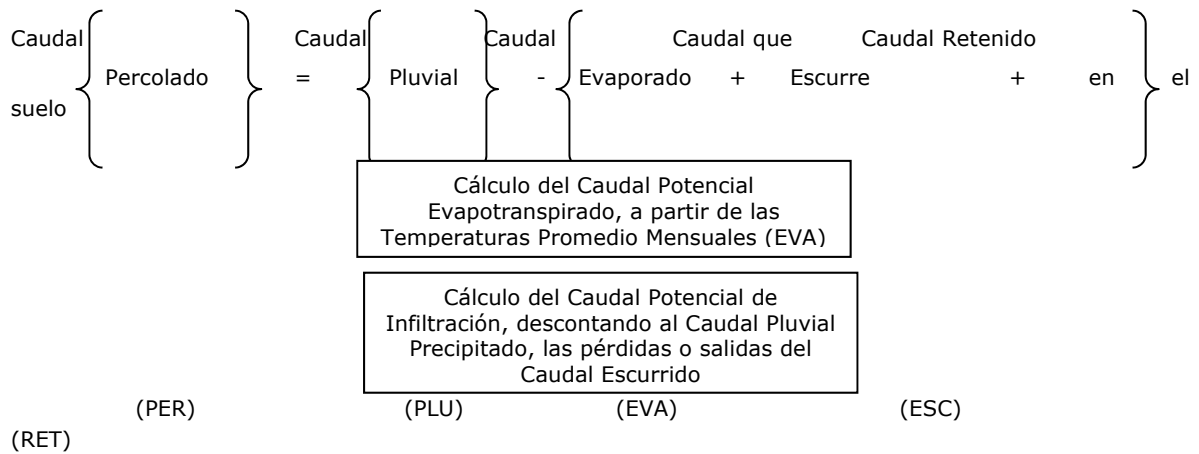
Caudal Percolado = Caudal Pluvial - Caudal Evaporado + Caudal que Escurre + Caudal Retenido en el suelo

Cálculo del Caudal Potencial Evapotranspirado, a partir de las Temperaturas Promedio Mensuales (EVA)

Cálculo del Caudal Potencial de Infiltración, descontando al Caudal Pluvial Precipitado, las pérdidas o salidas del Caudal Escurrido

(PER) (PLU) (EVA) (ESC)

(RET)